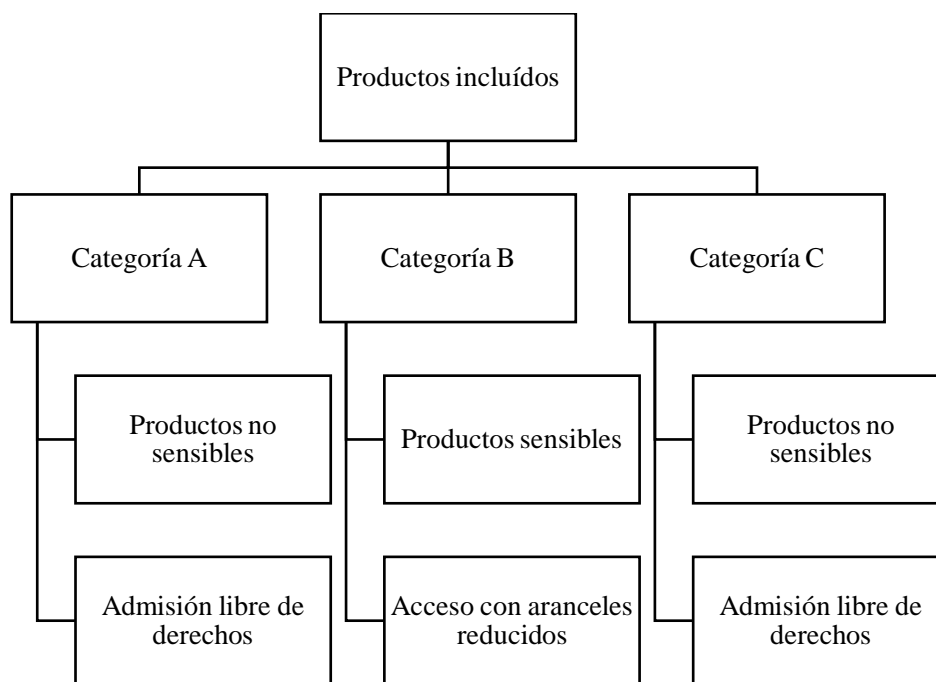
Productos incluídos

Categoría A

Productos no sensibles

Admisión libre de derechos

Categoría B

Productos sensibles

Acceso con aranceles reducidos

Categoría C

Productos no sensibles

Admisión libre de derechos